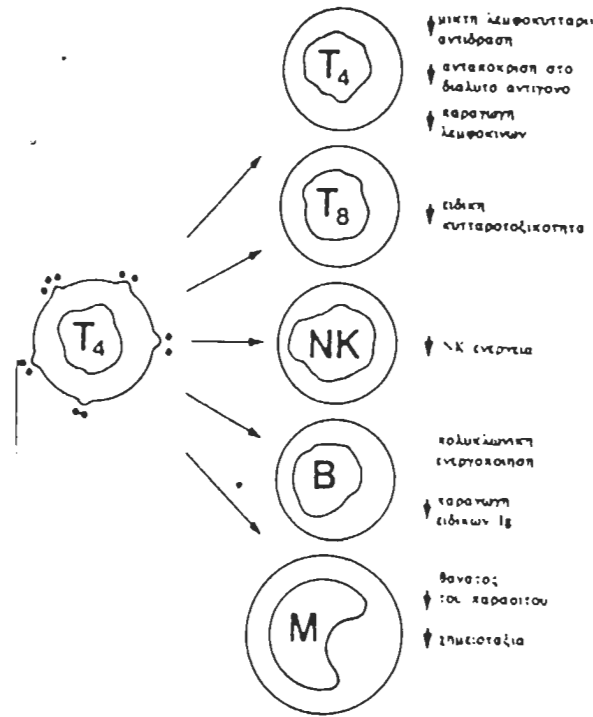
$T_4$

$T_4$

↓ μικτη λεμφοκυτταρι αντιδραση

↓ ανταποκριση στο διαλυτο αντιγονο

↓ παραγωγη λεμφοκινων

$T_8$

↓ ειδικη κυτταροτοξικοτητα

NK

↓ NK ενεργεια

B

πολυκλωνικη ενεργοποιηση

↓ παραγωγη ειδικων Ig

M

θανατος του παρασιτου

↓ χημειοταξια